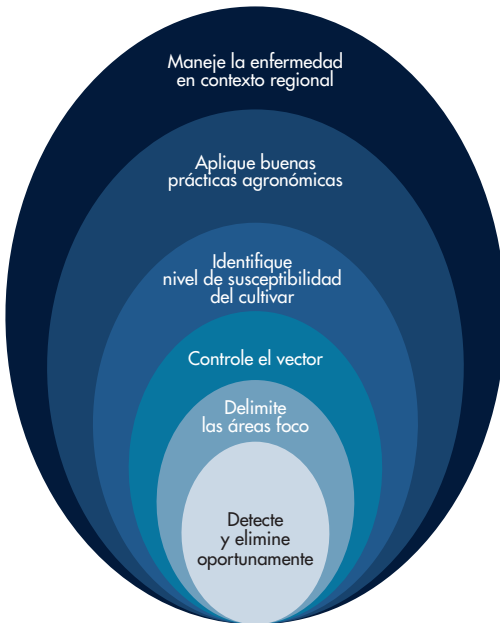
Maneje la enfermedad en contexto regional

Aplique buenas prácticas agronómicas

Identifique nivel de susceptibilidad del cultivar

Controle el vector

Delimite las áreas foco

Detecte y elimine oportunamente